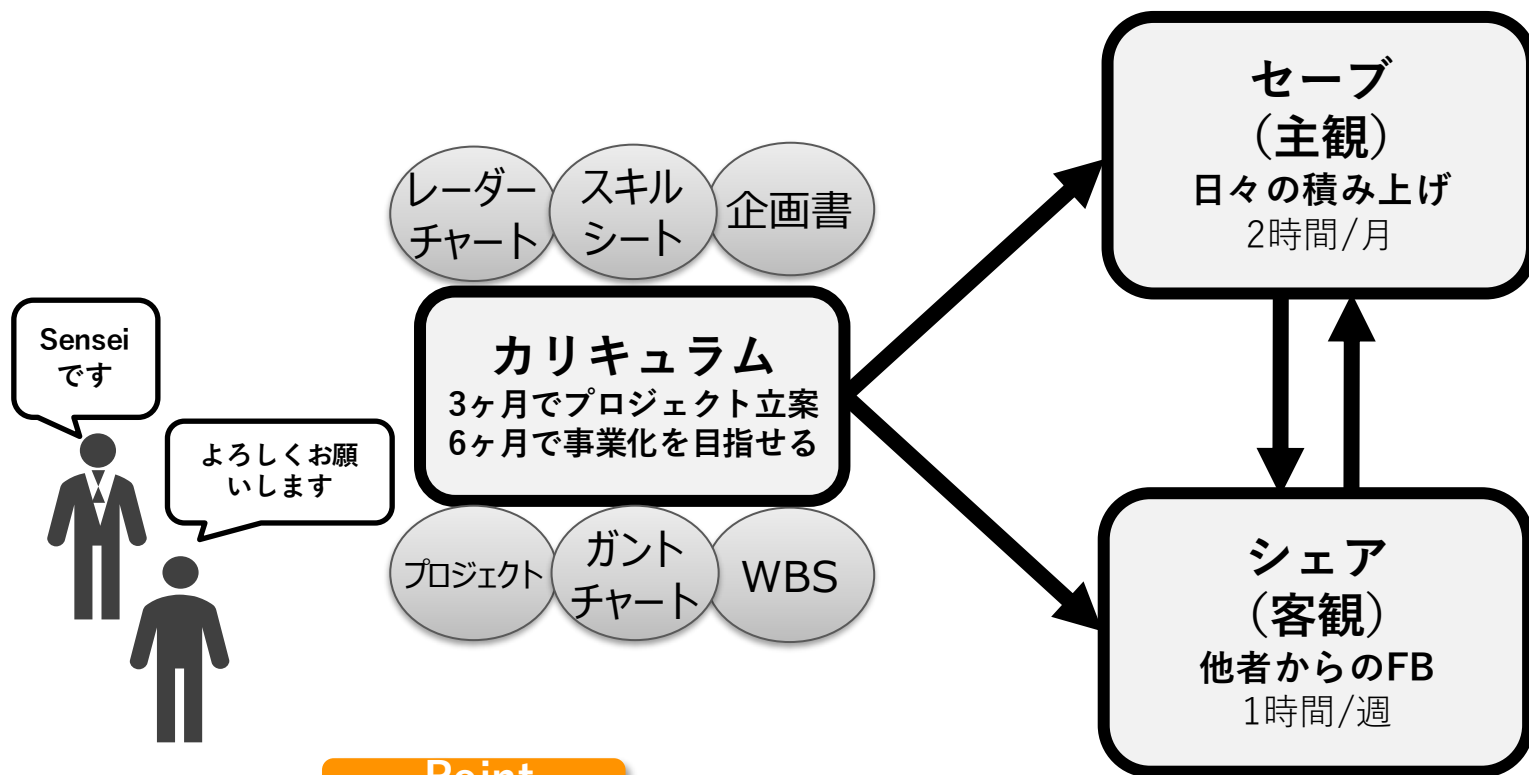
Sensei
です

よろしくお願いします

レーダーチャート
スキルシート
企画書

カリキュラム
3ヶ月でプロジェクト立案
6ヶ月で事業化を目指せる

プロジェクト
ガントチャート
WBS

セーブ
（主観）
日々の積み上げ
2時間/月

シェア
（客観）
他者からのFB
1時間/週

Point